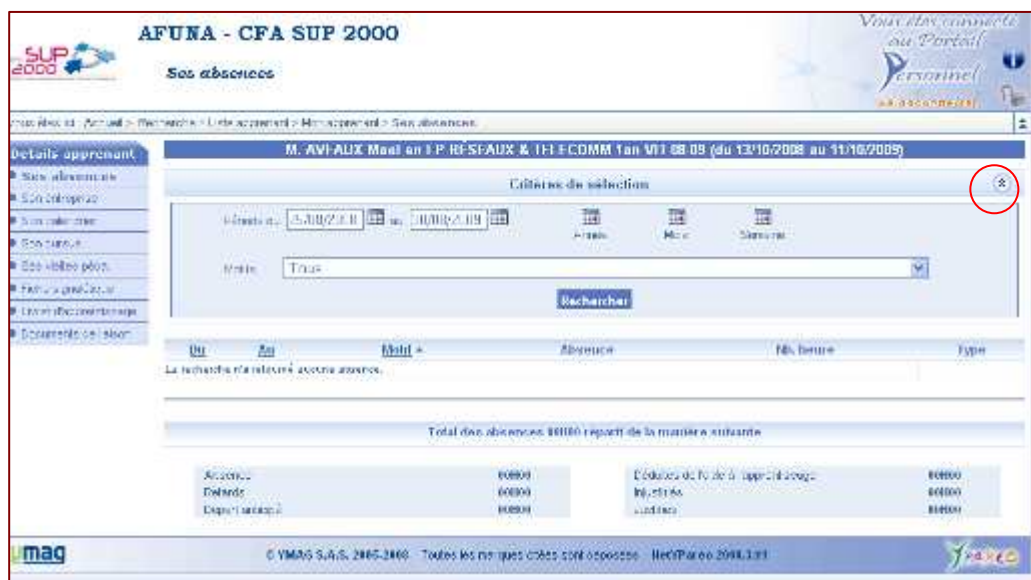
SUP 2000

AFUNA - CFA SUP 2000

Ses absences

Vous êtes connecté au Portail Personnel

Vous êtes ici : Accueil > Recherche > Liste apprenant > Mon apprenant > Ses absences

Details apprenant

Ses absences

Son entreprise

Son calendrier

Son parcours

Ses visites péda.

Formule graduelle

Livret d'accompagnement

Documents de liaison

M. AVEAUX Mael en I.P RESEAUX & TELECOMM 1an VII 08-09 (du 13/10/2008 au 11/10/2009)

Critères de sélection

Période du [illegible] au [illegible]

Année

Mois

Semaine

Motifs Tous

Rechercher

| Du | Au | Motif | Absence | Nb. heure | Type |
|---|---|---|---|---|---|
| La recherche n'a retourné aucune absence. | | | | | |

Total des absences 00h00 réparti de la manière suivante

| | | | |
|---|---|---|---|
| Absences | 00h00 | Déduites de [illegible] apprentissage | 00h00 |
| Retards | 00h00 | Injustifiés | 00h00 |
| Départ anticipé | 00h00 | Justifiées | 00h00 |

ymag

© YMAG S.A.S. 2005-2008 Toutes les marques citées sont déposées Net'Pareo 2008.3.01

Pareo